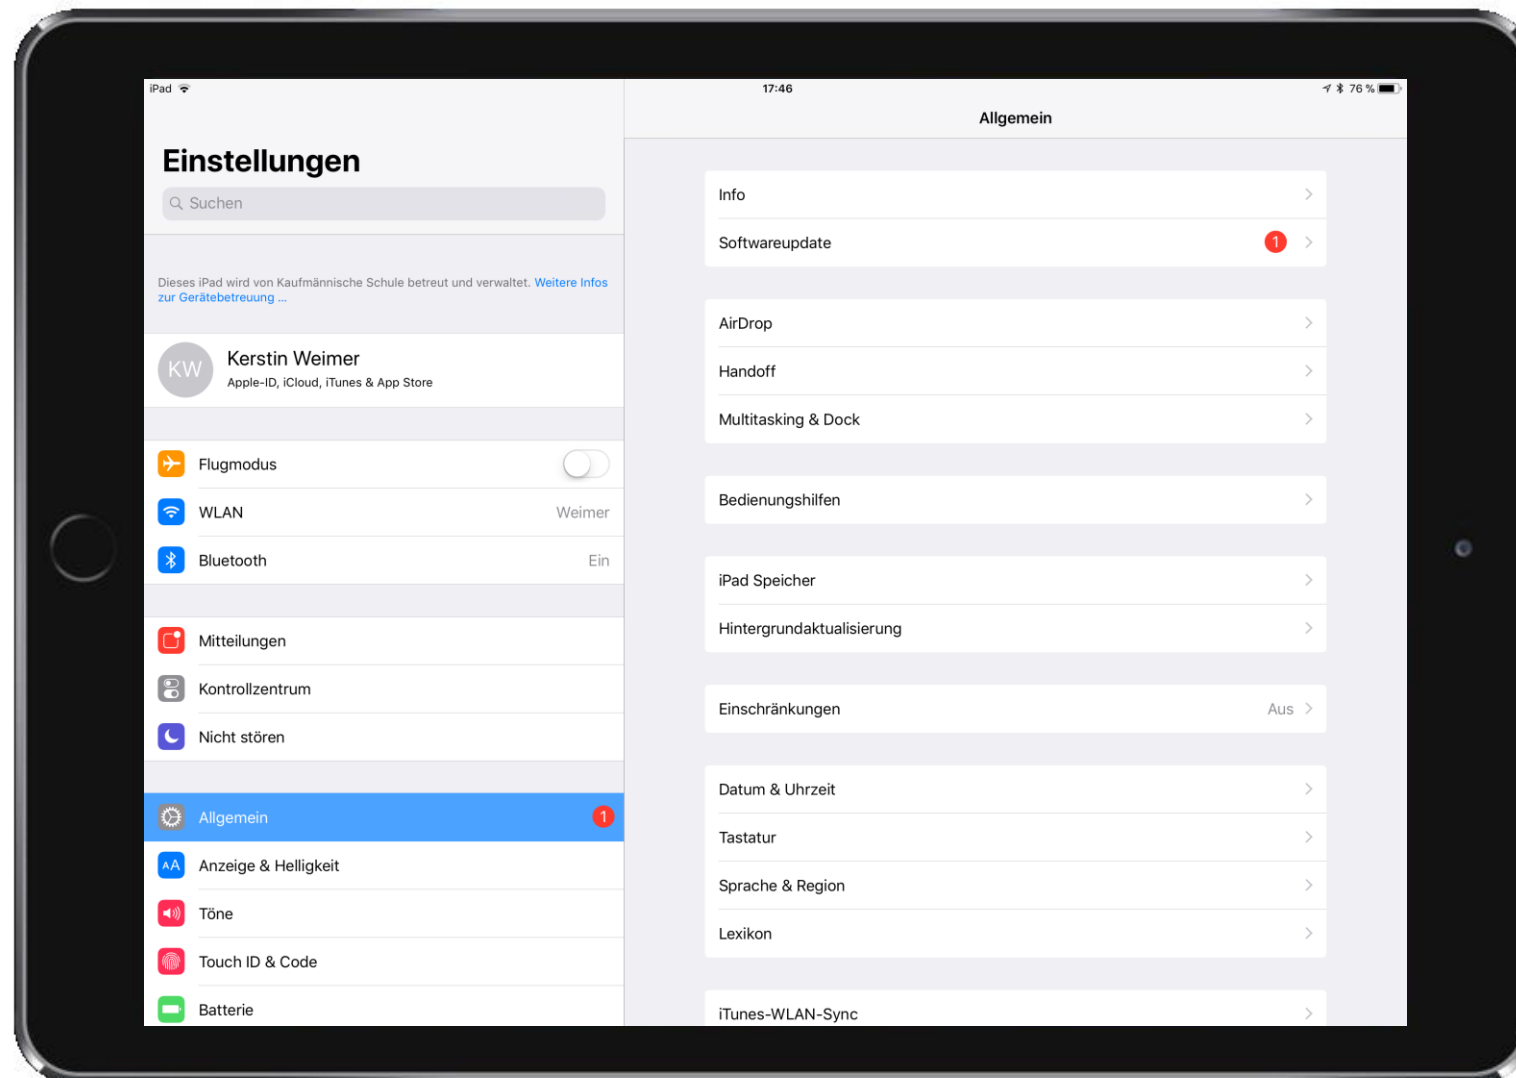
iPad
17:46
76 %

Einstellungen

Suchen

Dieses iPad wird von Kaufmännische Schule betreut und verwaltet. Weitere Infos zur Gerätebetreuung ...

KW
Kerstin Weimer
Apple-ID, iCloud, iTunes & App Store

Flugmodus
WLAN Weimer
Bluetooth Ein

Mitteilungen
Kontrollzentrum
Nicht stören

Allgemein 1
Anzeige & Helligkeit
Töne
Touch ID & Code
Batterie

Allgemein

Info
Softwareupdate 1

AirDrop
Handoff
Multitasking & Dock

Bedienungshilfen

iPad Speicher
Hintergrundaktualisierung

Einschränkungen Aus

Datum & Uhrzeit
Tastatur
Sprache & Region
Lexikon

iTunes-WLAN-Sync